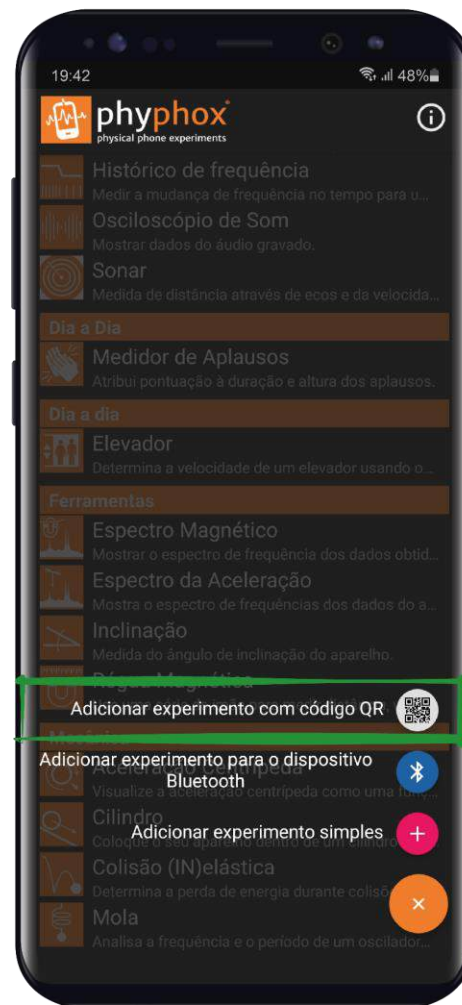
19:42
48%

phyphox
physical phone experiments

Histórico de frequência
Medir a mudança de frequência no tempo para u...

Osciloscópio de Som
Mostrar dados do áudio gravado.

Sonar
Medida de distância através de ecos e da velocida...

Dia a Dia

Medidor de Aplausos
Atribui pontuação à duração e altura dos aplausos.

Dia a dia

Elevador
Determina a velocidade de um elevador usando o...

Ferramentas

Espectro Magnético
Mostrar o espectro de frequência dos dados obtid...

Espectro da Aceleração
Mostra o espectro de frequências dos dados do a...

Inclinação
Medida do ângulo de inclinação do aparelho.

Régua Magnética

Adicionar experimento com código QR

Mecânica

Adicionar experimento para o dispositivo Bluetooth

Aceleração Centrípeda
Visualize a aceleração centrípeda como uma funç...

Cilindro
Coloque o seu aparelho dentro de um cilindro...

Adicionar experimento simples

Colisão (IN)elástica
Determina a perda de energia durante colisõ...

Mola
Analisa a frequência e o período de um oscilador...